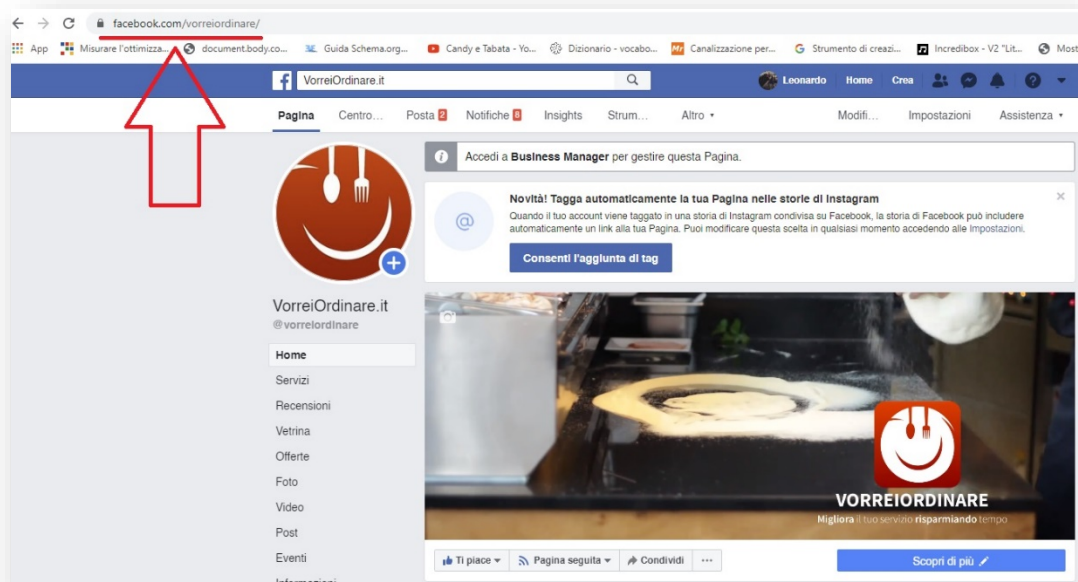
facebook.com/vorreiordinare/

App Misurare l'ottimizza... document.body.co... Guida Schema.org... Candy e Tabata - Yo... Dizionario - vocabo... Canalizzazione per... Strumento di creazi... Incredibox - V2 "Lit... Most

VorreiOrdinare.it

Leonardo Home Crea

Pagina Centro... Posta 2 Notifiche 8 Insights Strum... Altro Modifi... Impostazioni Assistenza

Accedi a Business Manager per gestire questa Pagina.

Novità! Tagga automaticamente la tua Pagina nelle storie di Instagram

Quando il tuo account viene taggato in una storia di Instagram condivisa su Facebook, la storia di Facebook può includere automaticamente un link alla tua Pagina. Puoi modificare questa scelta in qualsiasi momento accedendo alle Impostazioni.

Consenti l'aggiunta di tag

VorreiOrdinare.it
@vorreiordinare

Home
Servizi
Recensioni
Vetrina
Offerte
Foto
Video
Post
Eventi
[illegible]

VORREIORDINARE
Migliora il tuo servizio risparmiando tempo

Ti piace Pagina seguita Condividi ···

Scopri di più